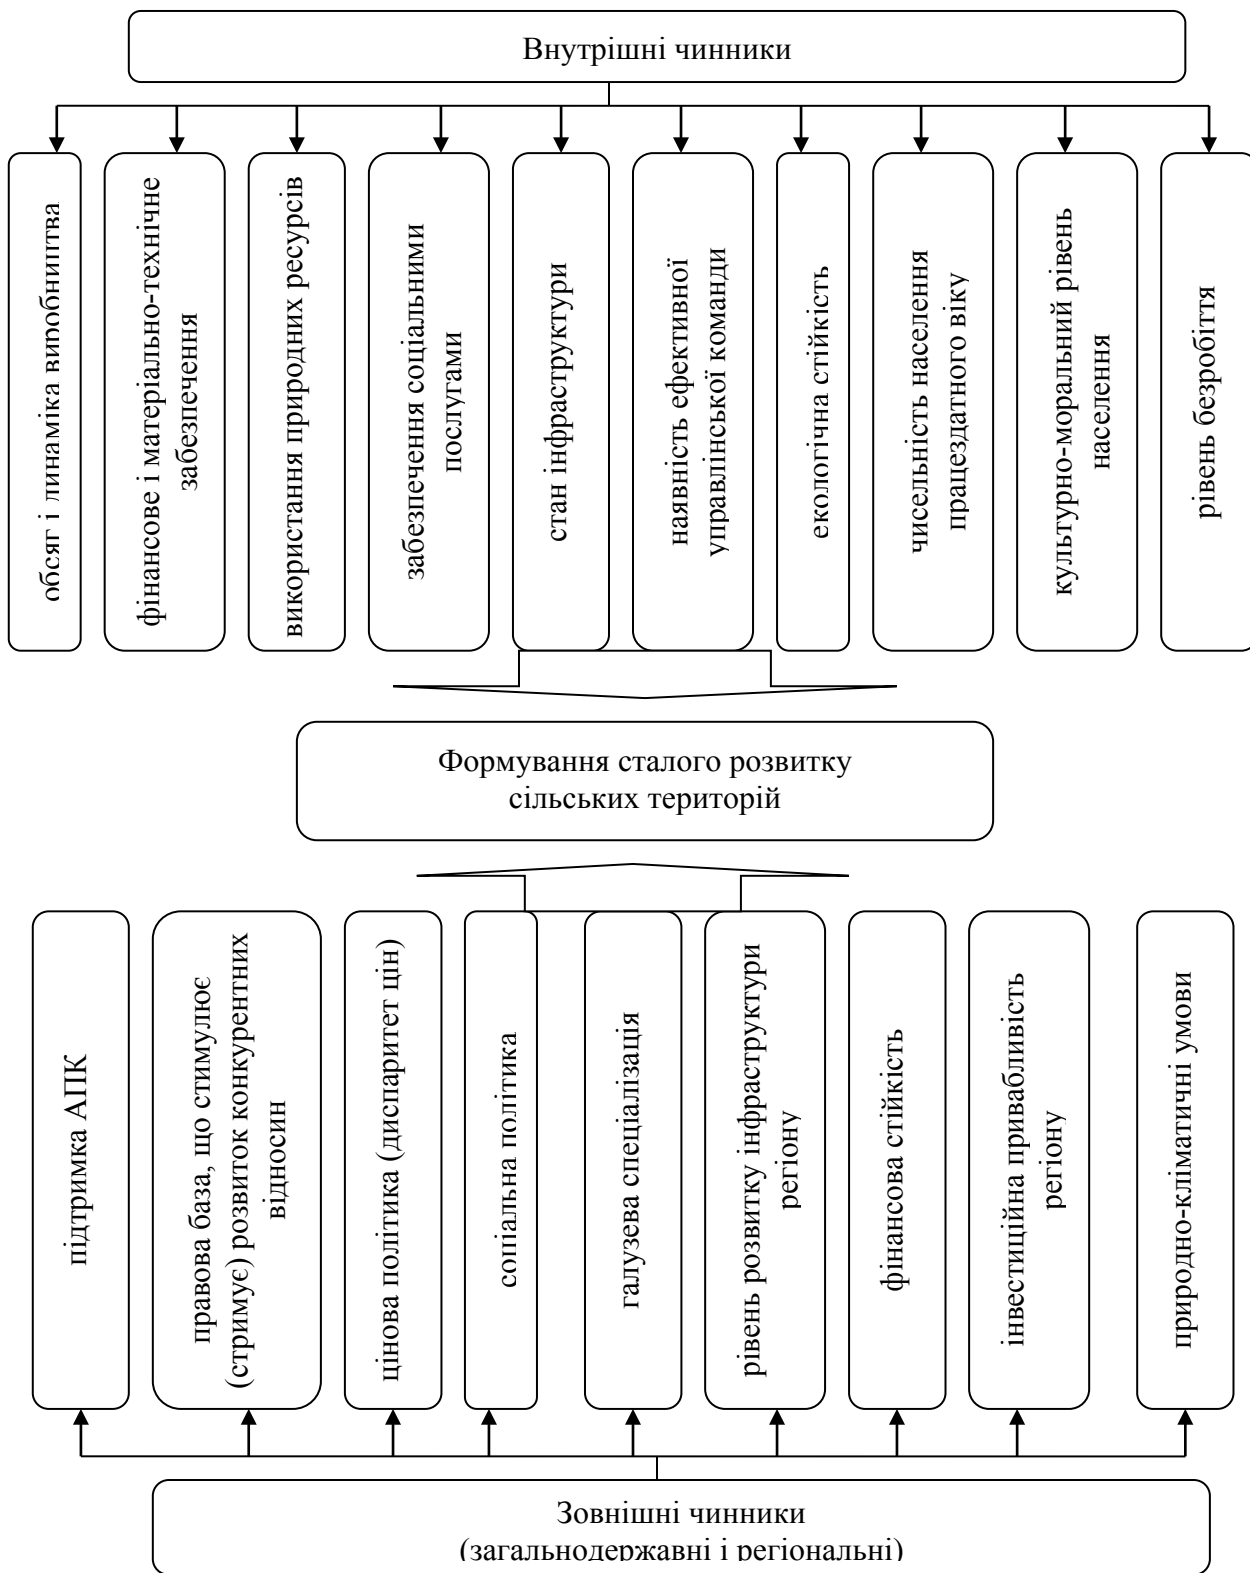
Внутрішні чинники

обсяг і динаміка виробництва

фінансове і матеріально-технічне забезпечення

використання природних ресурсів

забезпечення соціальними послугами

стан інфраструктури

наявність ефективної управлінської команди

екологічна стійкість

чисельність населення працездатного віку

культурно-моральний рівень населення

рівень безробіття

Формування сталого розвитку сільських територій

підтримка АПК

правова база, що стимулює (стримує) розвиток конкурентних відносин

цінова політика (диспаритет цін)

соціальна політика

галузева спеціалізація

рівень розвитку інфраструктури регіону

фінансова стійкість

інвестиційна привабливість регіону

природно-кліматичні умови

Зовнішні чинники (загальнодержавні і регіональні)